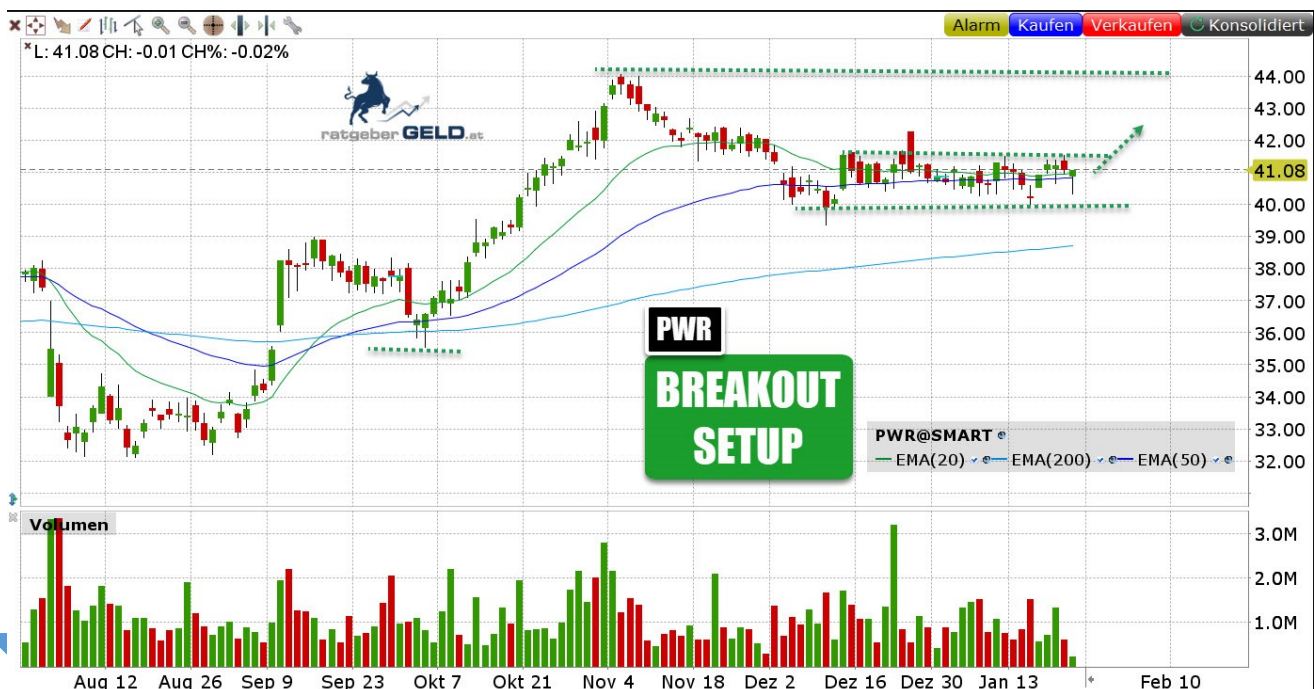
Alarm Kaufen Verkaufen Konsolidiert

L: 41.08 CH: -0.01 CH%: -0.02%

ratgeber GELD.at

44.00
43.00
42.00
41.08
40.00
39.00
38.00
37.00
36.00
35.00
34.00
33.00
32.00

PWR

BREAKOUT SETUP

PWR@SMART
EMA(20) EMA(200) EMA(50)

Volumen

3.0M
2.0M
1.0M

Aug 12 Aug 26 Sep 9 Sep 23 Okt 7 Okt 21 Nov 4 Nov 18 Dez 2 Dez 16 Dez 30 Jan 13 Feb 10